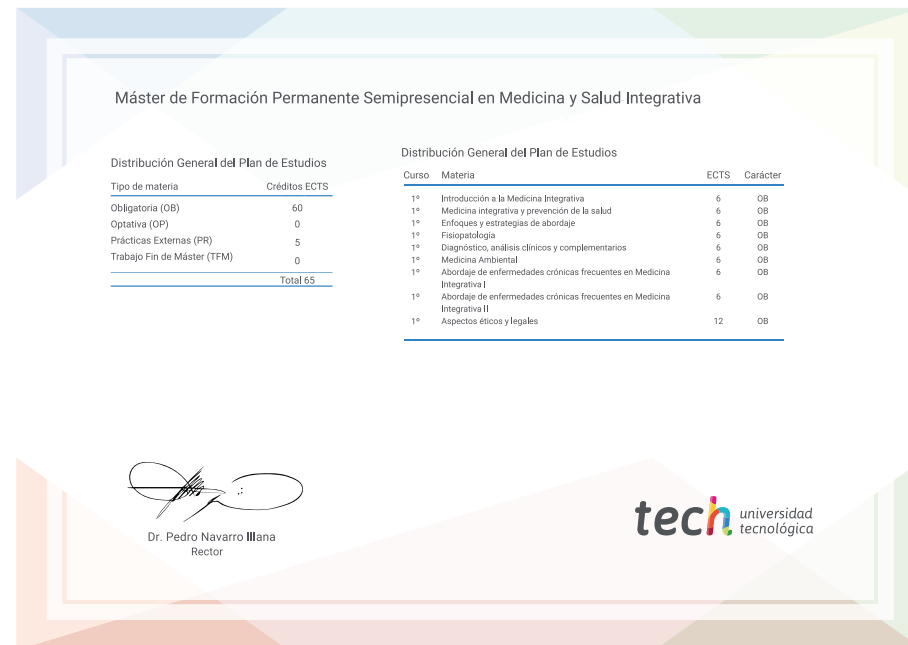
Máster de Formación Permanente Semipresencial en Medicina y Salud Integrativa

Distribución General del Plan de Estudios

| Tipo de materia | Créditos ECTS |
|---|---|
| Obligatoria (OB) | 60 |
| Optativa (OP) | 0 |
| Prácticas Externas (PR) | 5 |
| Trabajo Fin de Máster (TFM) | 0 |
| | Total 65 |

Distribución General del Plan de Estudios

| Curso | Materia | ECTS | Carácter |
|---|---|---|---|
| 1º | Introducción a la Medicina Integrativa | 6 | OB |
| 1º | Medicina integrativa y prevención de la salud | 6 | OB |
| 1º | Enfoques y estrategias de abordaje | 6 | OB |
| 1º | Fisiopatología | 6 | OB |
| 1º | Diagnóstico, análisis clínicos y complementarios | 6 | OB |
| 1º | Medicina Ambiental | 6 | OB |
| 1º | Abordaje de enfermedades crónicas frecuentes en Medicina Integrativa I | 6 | OB |
| 1º | Abordaje de enfermedades crónicas frecuentes en Medicina Integrativa II | 6 | OB |
| 1º | Aspectos éticos y legales | 12 | OB |

Dr. Pedro Navarro Illana
Rector

tech universidad tecnológica